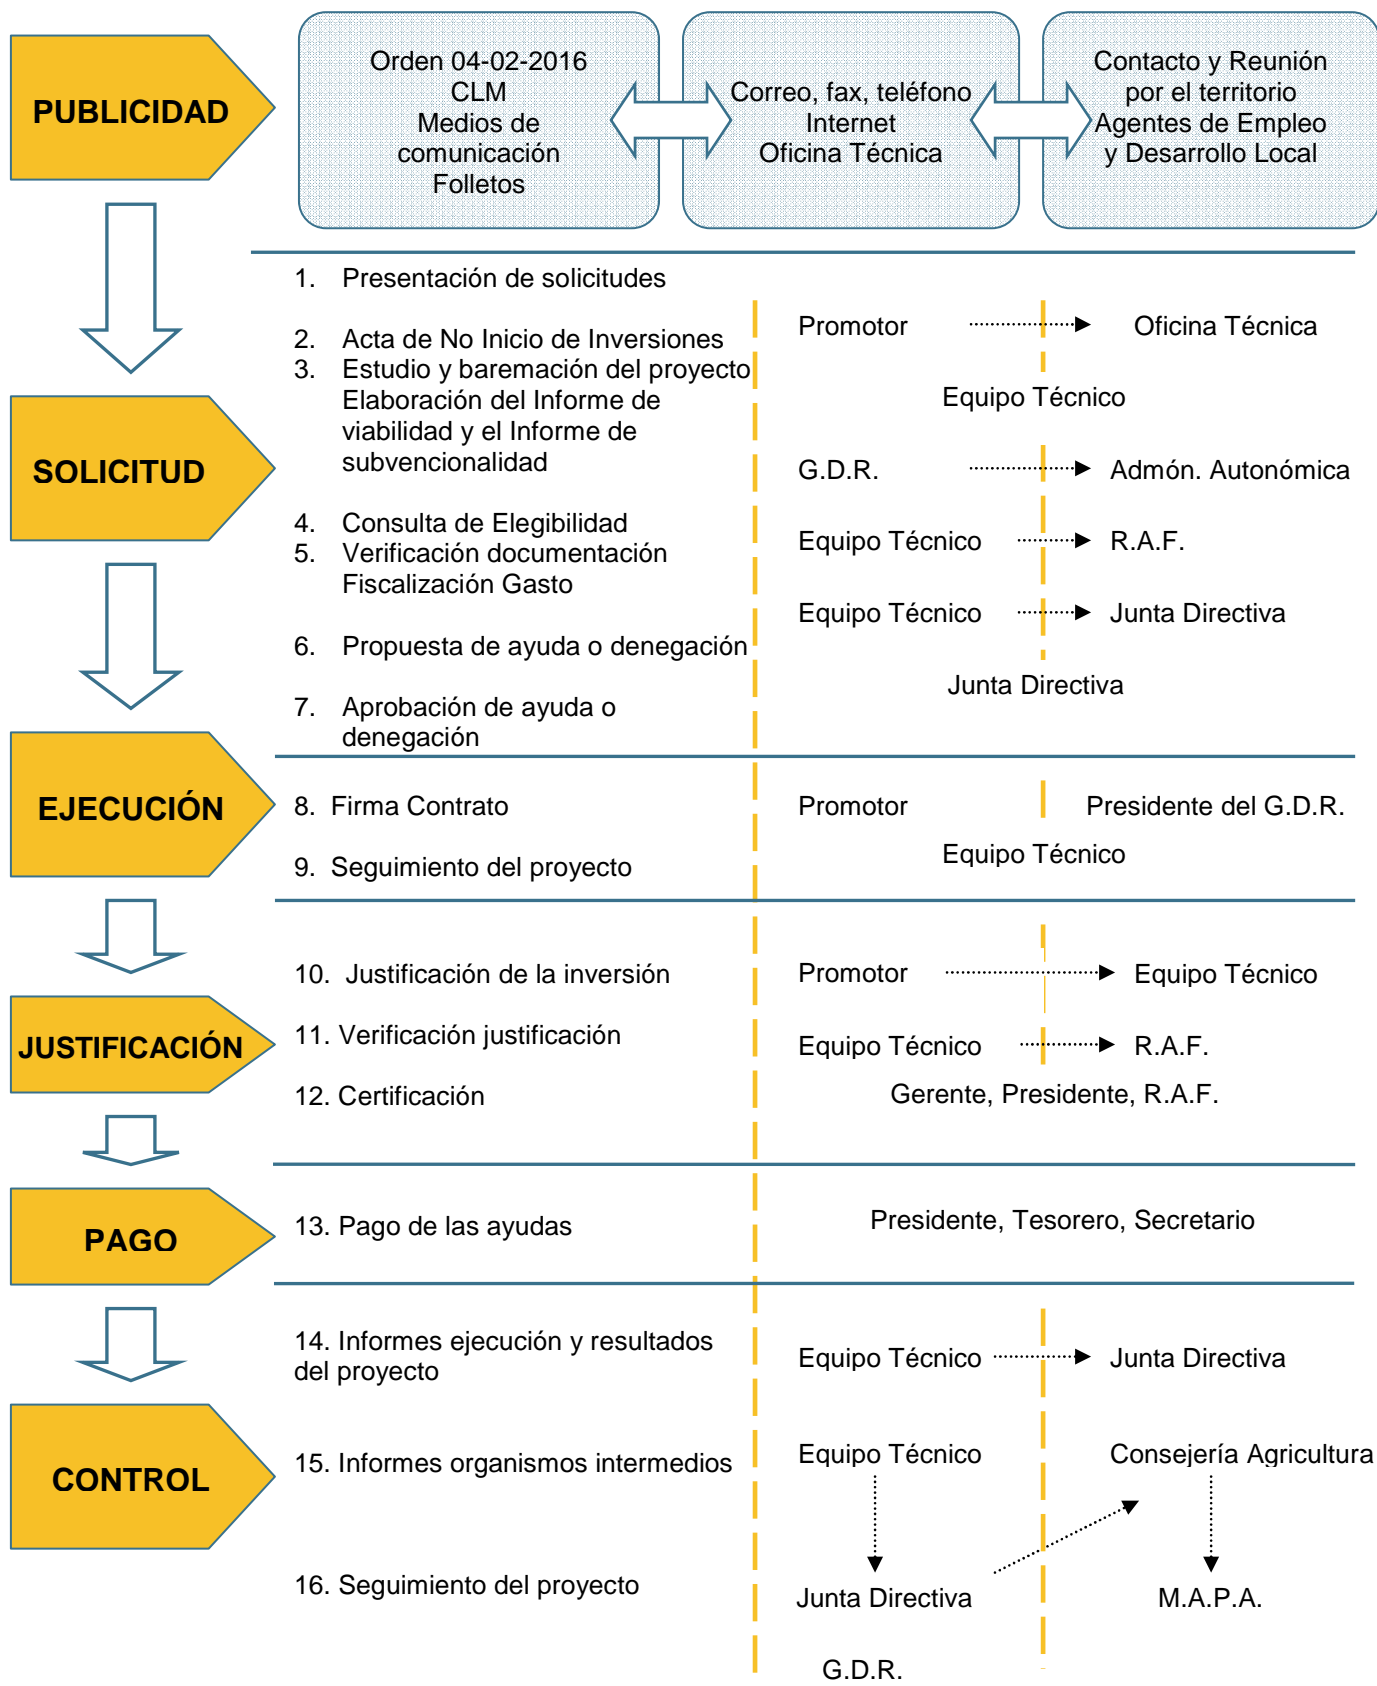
PUBLICIDAD

Orden 04-02-2016
CLM
Medios de comunicación
Folletos

Correo, fax, teléfono
Internet
Oficina Técnica

Contacto y Reunión por el territorio
Agentes de Empleo y Desarrollo Local

SOLICITUD

1. Presentación de solicitudes

2. Acta de No Inicio de Inversiones
3. Estudio y baremación del proyecto
Elaboración del Informe de viabilidad y el Informe de subvencionalidad

4. Consulta de Elegibilidad
5. Verificación documentación
Fiscalización Gasto

6. Propuesta de ayuda o denegación

7. Aprobación de ayuda o denegación

Promotor → Oficina Técnica

Equipo Técnico

G.D.R. → Admón. Autonómica

Equipo Técnico → R.A.F.

Equipo Técnico → Junta Directiva

Junta Directiva

EJECUCIÓN

8. Firma Contrato

9. Seguimiento del proyecto

Promotor    Presidente del G.D.R.

Equipo Técnico

JUSTIFICACIÓN

10. Justificación de la inversión

11. Verificación justificación

12. Certificación

Promotor → Equipo Técnico

Equipo Técnico → R.A.F.

Gerente, Presidente, R.A.F.

PAGO

13. Pago de las ayudas

Presidente, Tesorero, Secretario

CONTROL

14. Informes ejecución y resultados del proyecto

15. Informes organismos intermedios

16. Seguimiento del proyecto

Equipo Técnico → Junta Directiva

Equipo Técnico    Consejería Agricultura

Junta Directiva    M.A.P.A.

G.D.R.